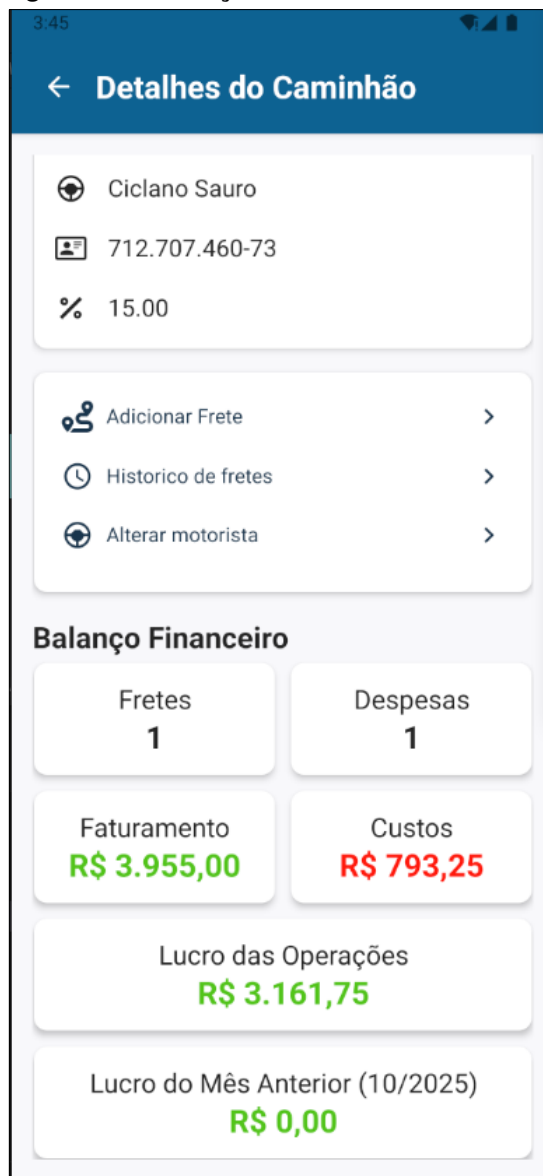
3:45

← Detalhes do Caminhão

Ciclano Sauro

712.707.460-73

% 15.00

Adicionar Frete >

Historico de fretes >

Alterar motorista >

Balanço Financeiro

Fretes
1

Despesas
1

Faturamento
R$ 3.955,00

Custos
R$ 793,25

Lucro das Operações
R$ 3.161,75

Lucro do Mês Anterior (10/2025)
R$ 0,00